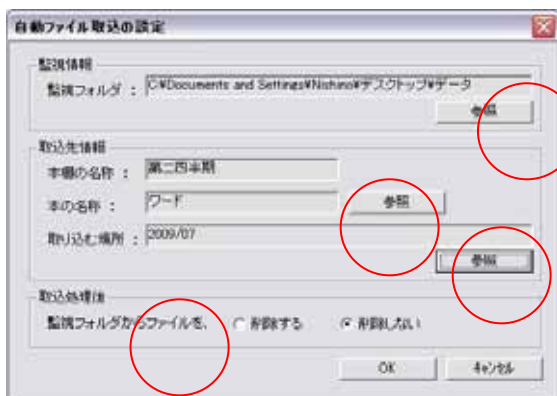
自動ファイル取込の設定

監視情報
監視フォルダ： C:¥Documents and Settings¥Nishino¥デスクトップ¥データ
参照

取込先情報
本棚の名称： 第二四半期
本の名称： ワード
参照
取り込む場所： 2009/07
参照...

取込後処理
監視フォルダからファイルを、 削除する 削除しない

OK キャンセル